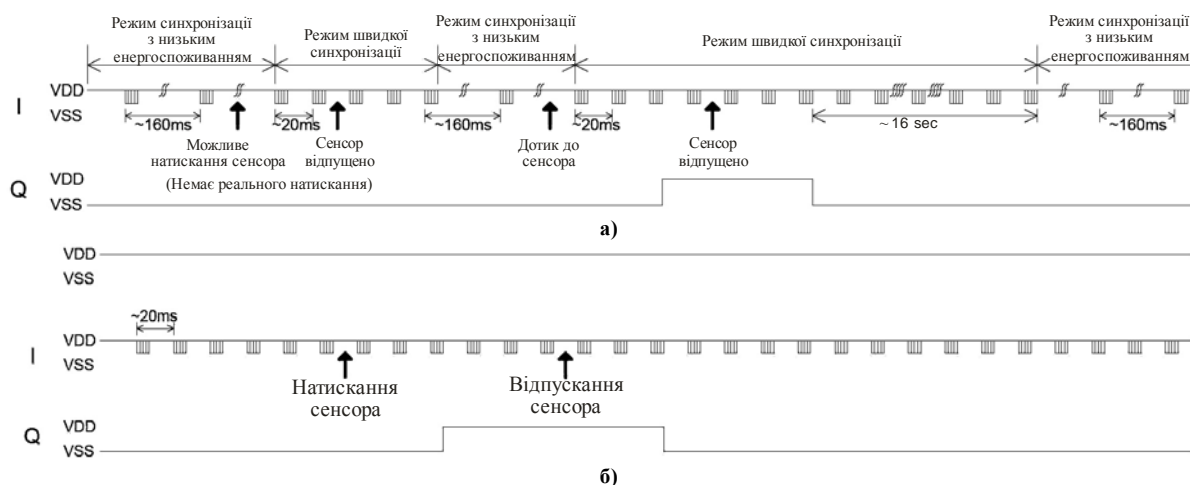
Режим синхронізації з низьким енергоспоживанням

Режим швидкої синхронізації

Режим синхронізації з низьким енергоспоживанням

Режим швидкої синхронізації

Режим синхронізації з низьким енергоспоживанням

I

VDD

VSS

~160ms

Можливе натискання сенсора

~20ms

Сенсор відпущено

~160ms

Дотик до сенсора

~20ms

Сенсор відпущено

~ 16 sec

~160ms

Q

VDD

VSS

(Немає реального натискання)

а)

VDD

VSS

~20ms

I

VDD

VSS

Натискання сенсора

Відпускання сенсора

Q

VDD

VSS

б)